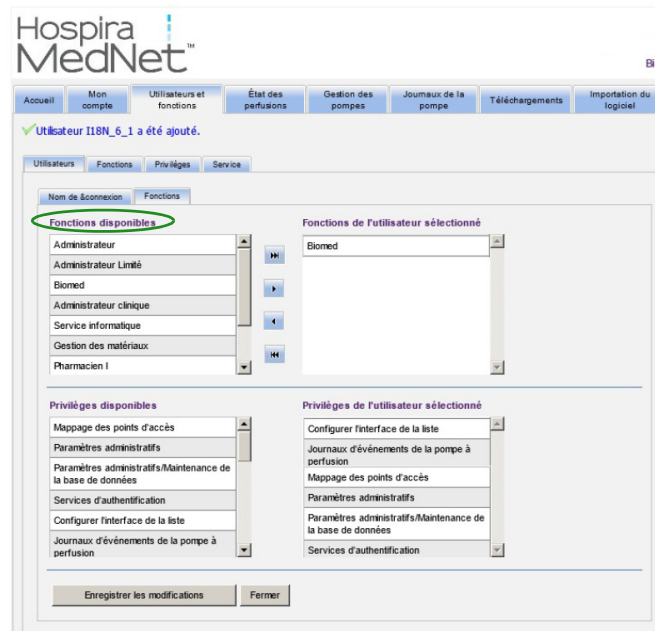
Hospira MedNet™

Bi

Accueil | Mon compte | Utilisateurs et fonctions | État des perfusions | Gestion des pompes | Journaux de la pompe | Téléchargements | Importation du logiciel

✓ Utilisateur I18N_6_1 a été ajouté.

Utilisateurs | Fonctions | Privilèges | Service

Nom de &connexion | Fonctions

Fonctions disponibles

Administrateur
Administrateur Limité
Biomed
Administrateur clinique
Service informatique
Gestion des matériaux
Pharmacien I

Fonctions de l'utilisateur sélectionné

Biomed

Privilèges disponibles

Mappage des points d'accès
Paramètres administratifs
Paramètres administratifs/Maintenance de la base de données
Services d'authentification
Configurer l'interface de la liste
Journaux d'événements de la pompe à perfusion

Privilèges de l'utilisateur sélectionné

Configurer l'interface de la liste
Journaux d'événements de la pompe à perfusion
Mappage des points d'accès
Paramètres administratifs
Paramètres administratifs/Maintenance de la base de données
Services d'authentification

Enregistrer les modifications | Fermer